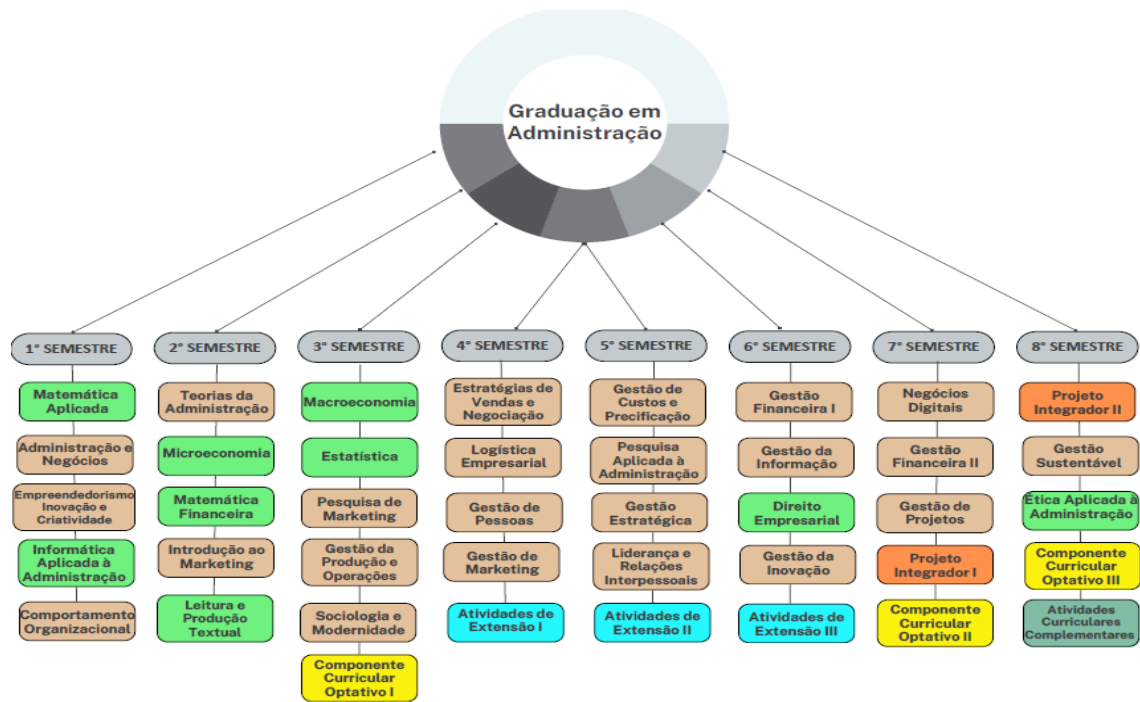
Graduação em Administração

1° SEMESTRE

Matemática Aplicada

Administração e Negócios

Empreendedorismo Inovação e Criatividade

Informática Aplicada à Administração

Comportamento Organizacional

2° SEMESTRE

Teorias da Administração

Microeconomia

Matemática Financeira

Introdução ao Marketing

Leitura e Produção Textual

3° SEMESTRE

Macroeconomia

Estatística

Pesquisa de Marketing

Gestão da Produção e Operações

Sociologia e Modernidade

Componente Curricular Optativo I

4° SEMESTRE

Estratégias de Vendas e Negociação

Logística Empresarial

Gestão de Pessoas

Gestão de Marketing

Atividades de Extensão I

5° SEMESTRE

Gestão de Custos e Precificação

Pesquisa Aplicada à Administração

Gestão Estratégica

Liderança e Relações Interpessoais

Atividades de Extensão II

6° SEMESTRE

Gestão Financeira I

Gestão da Informação

Direito Empresarial

Gestão da Inovação

Atividades de Extensão III

7° SEMESTRE

Negócios Digitais

Gestão Financeira II

Gestão de Projetos

Projeto Integrador I

Componente Curricular Optativo II

8° SEMESTRE

Projeto Integrador II

Gestão Sustentável

Ética Aplicada à Administração

Componente Curricular Optativo III

Atividades Curriculares Complementares